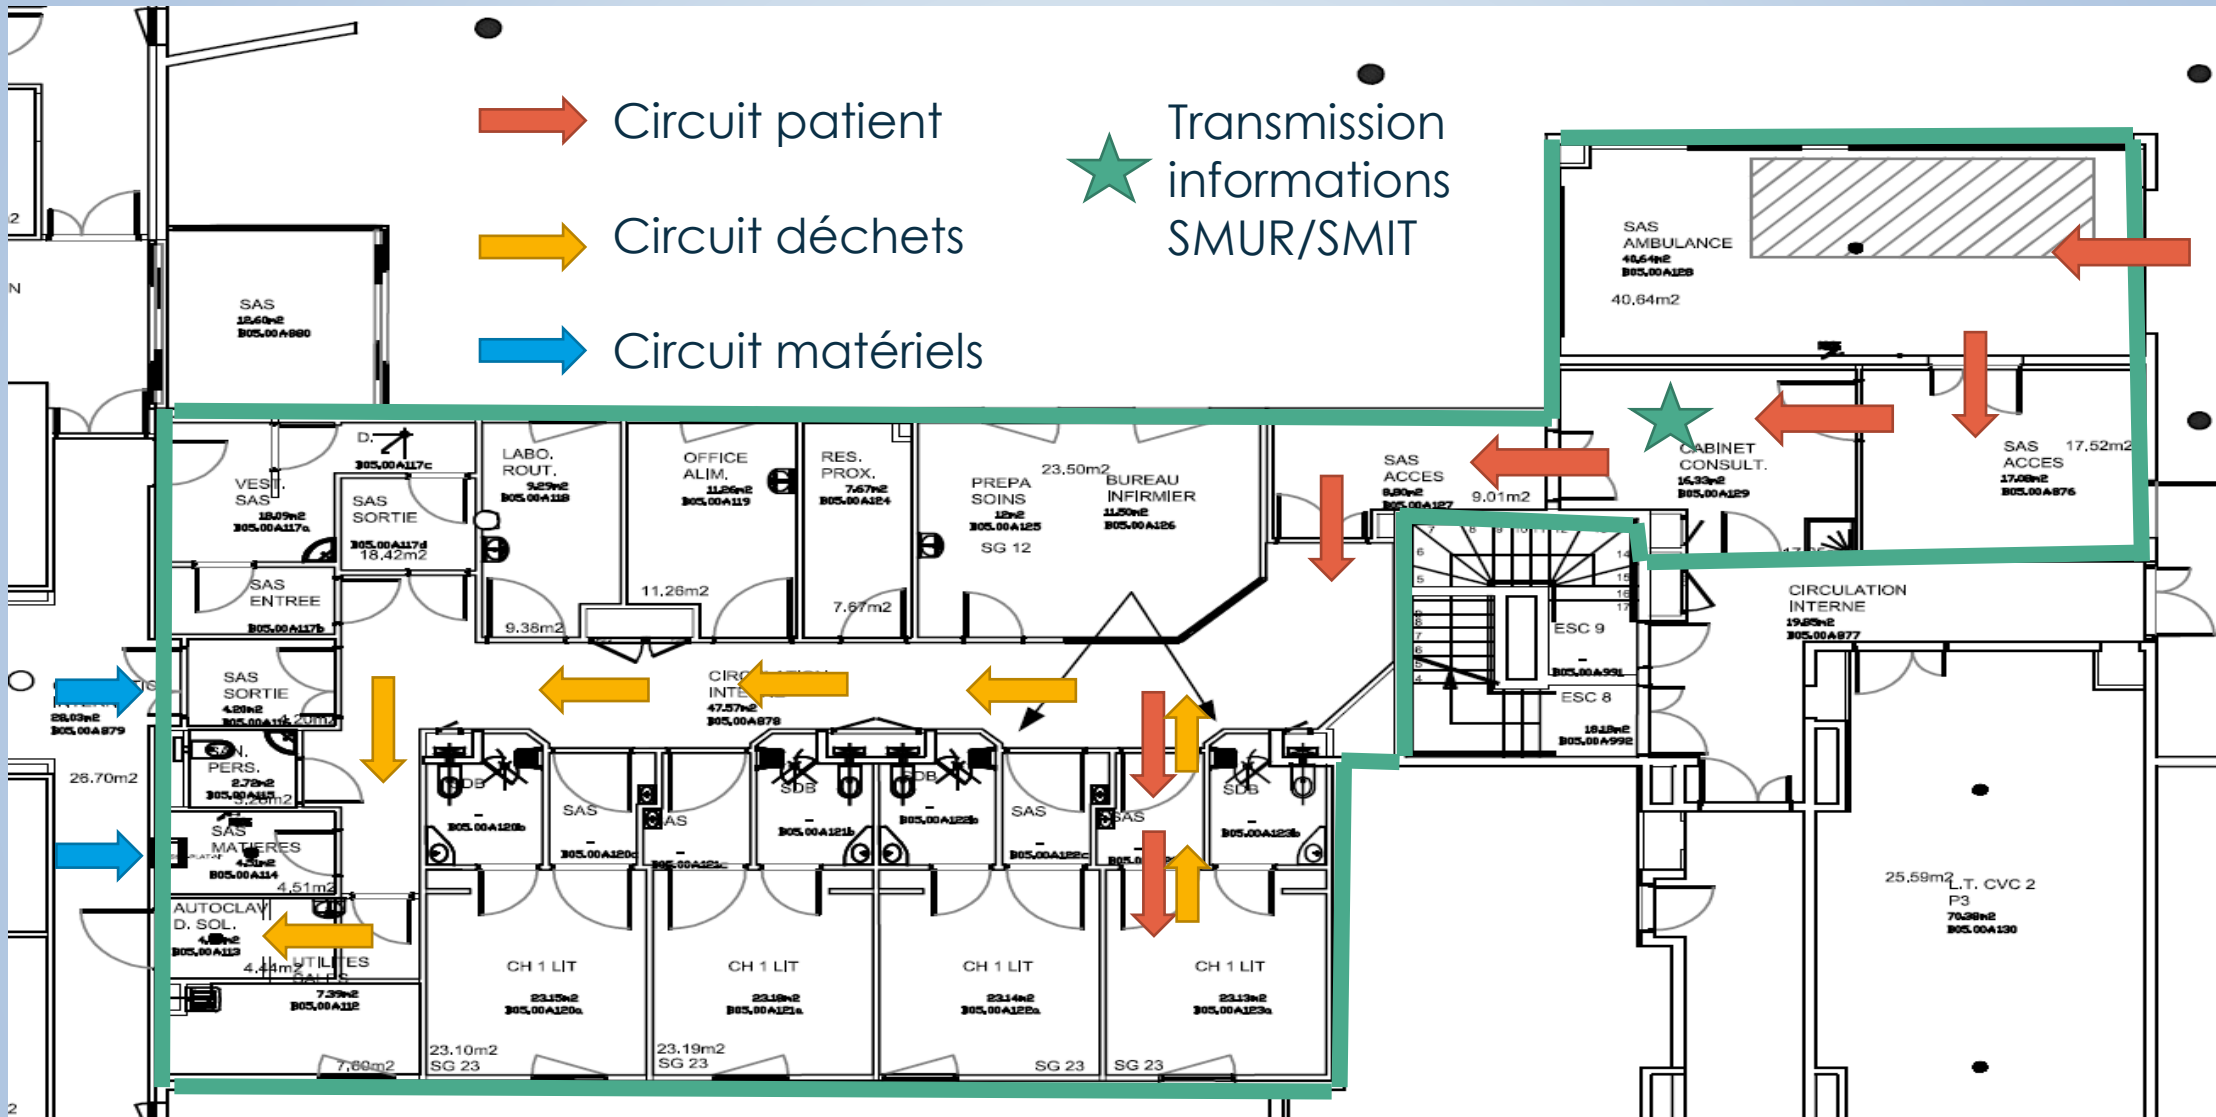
Circuit patient

Circuit déchets

Circuit matériels

Transmission informations SMUR/SMIT

SAS AMBULANCE
40,64m2
B05.00A128
40.64m2

SAS
12,60m2
B05.00A880

D.
B05.00A117c

VEST. SAS
18,09m2
B05.00A117a

SAS SORTIE
B05.00A117d
18.42m2

LABO. ROUT.
9,29m2
B05.00A118
9.36m2

OFFICE ALIM.
11,26m2
B05.00A119
11.26m2

RES. PROX.
7,67m2
B05.00A124
7.67m2

PREPA SOINS
12m2
B05.00A125
SG 12

23.50m2
BUREAU INFIRMIER
11,50m2
B05.00A126

SAS ACCES
8,80m2
B05.00A127
9.01m2

CABINET CONSULT.
16,33m2
B05.00A129

SAS ACCES
17,08m2
B05.00A876
17.52m2

SAS ENTREE
B05.00A117b

SAS SORTIE
4,20m2
B05.00A116
4.20m2

28,03m2
B05.00A879
26.70m2

SAN. PERS.
2,72m2
B05.00A115
3.20m2

SAS MATIERES
4,31m2
B05.00A114
4.51m2

AUTOCLAV D. SOL.
4,44m2
B05.00A113
4.44m2

UTILITES SALES
7,39m2
B05.00A112
7.60m2

CIRCULATION INTE
47,57m2
B05.00A878

SDB
B05.00A120b
SAS
B05.00A120c
SAS
B05.00A121c
SDB
B05.00A121b
SDB
B05.00A122b
SAS
B05.00A122c
SAS
B05.0
SDB
B05.00A123b

ESC 9
B05.00A991
ESC 8
18,18m2
B05.00A992

CIRCULATION INTERNE
19,85m2
B05.00A877

CH 1 LIT
23,15m2
B05.00A120a
23.10m2
SG 23

CH 1 LIT
23,18m2
B05.00A121a
23.19m2
SG 23

CH 1 LIT
23,14m2
B05.00A122a
SG 23

CH 1 LIT
23,13m2
B05.00A123a
SG 23

25.59m2
L.T. CVC 2
P3
70,38m2
B05.00A130